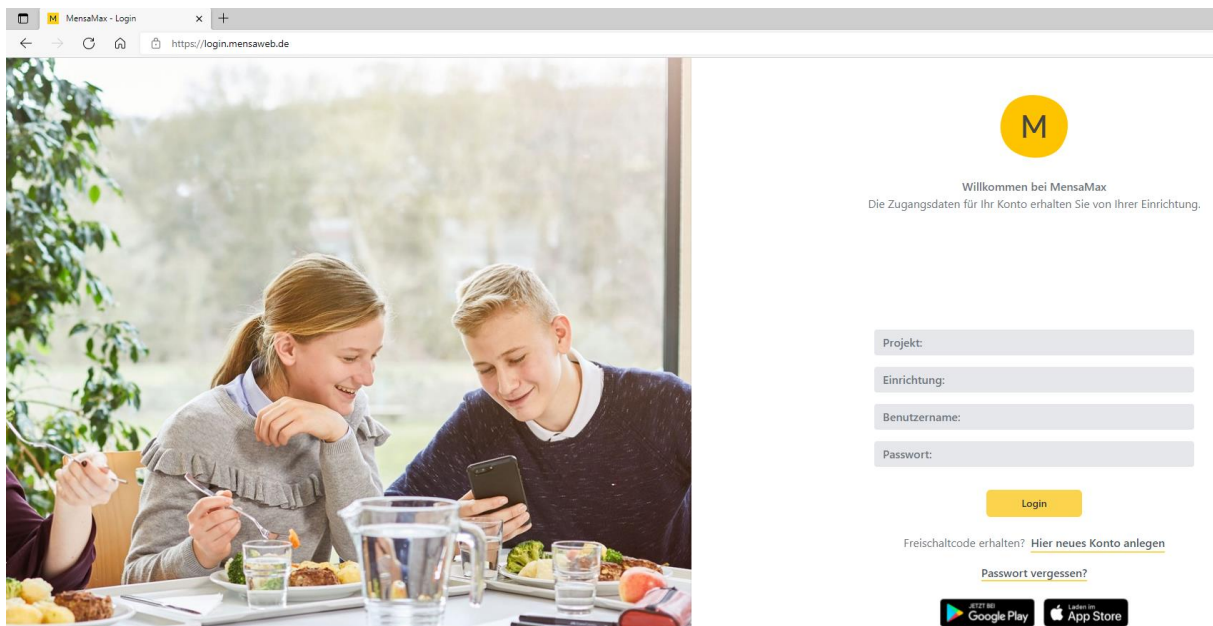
MensaMax - Login

https://login.mensaweb.de

M

Willkommen bei MensaMax
Die Zugangsdaten für Ihr Konto erhalten Sie von Ihrer Einrichtung.

Projekt:

Einrichtung:

Benutzername:

Passwort:

Login

Freischaltcode erhalten? Hier neues Konto anlegen

Passwort vergessen?

JETZT BEI Google Play

Laden im App Store